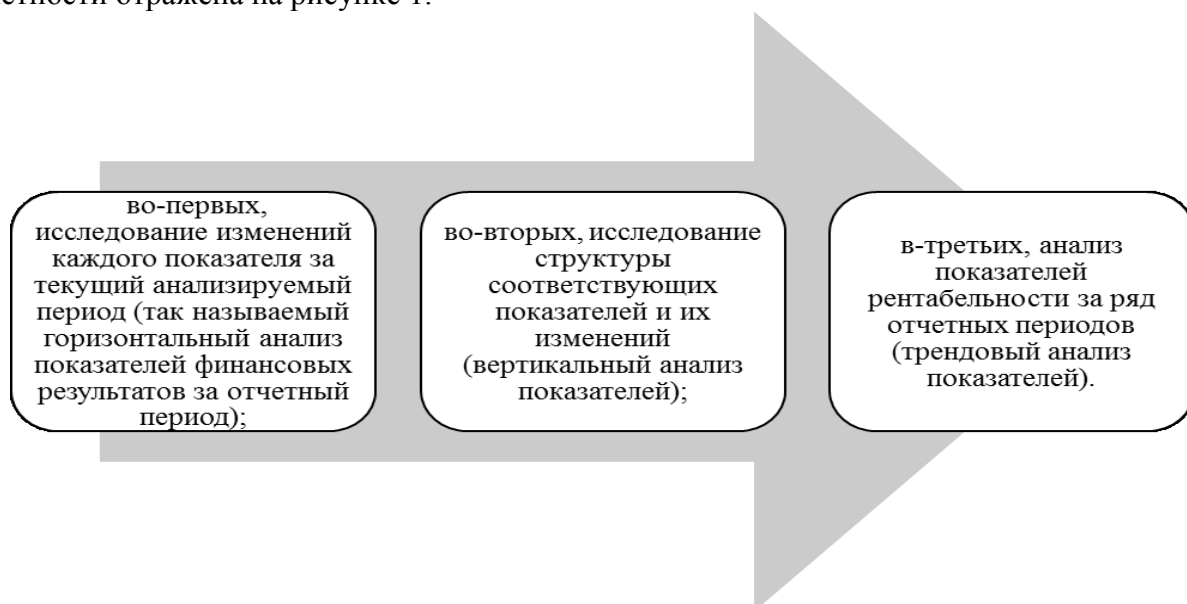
четности отражена на рисунке 1.

во-первых, исследование изменений каждого показателя за текущий анализируемый период (так называемый горизонтальный анализ показателей финансовых результатов за отчетный период);

во-вторых, исследование структуры соответствующих показателей и их изменений (вертикальный анализ показателей);

в-третьих, анализ показателей рентабельности за ряд отчетных периодов (трендовый анализ показателей).